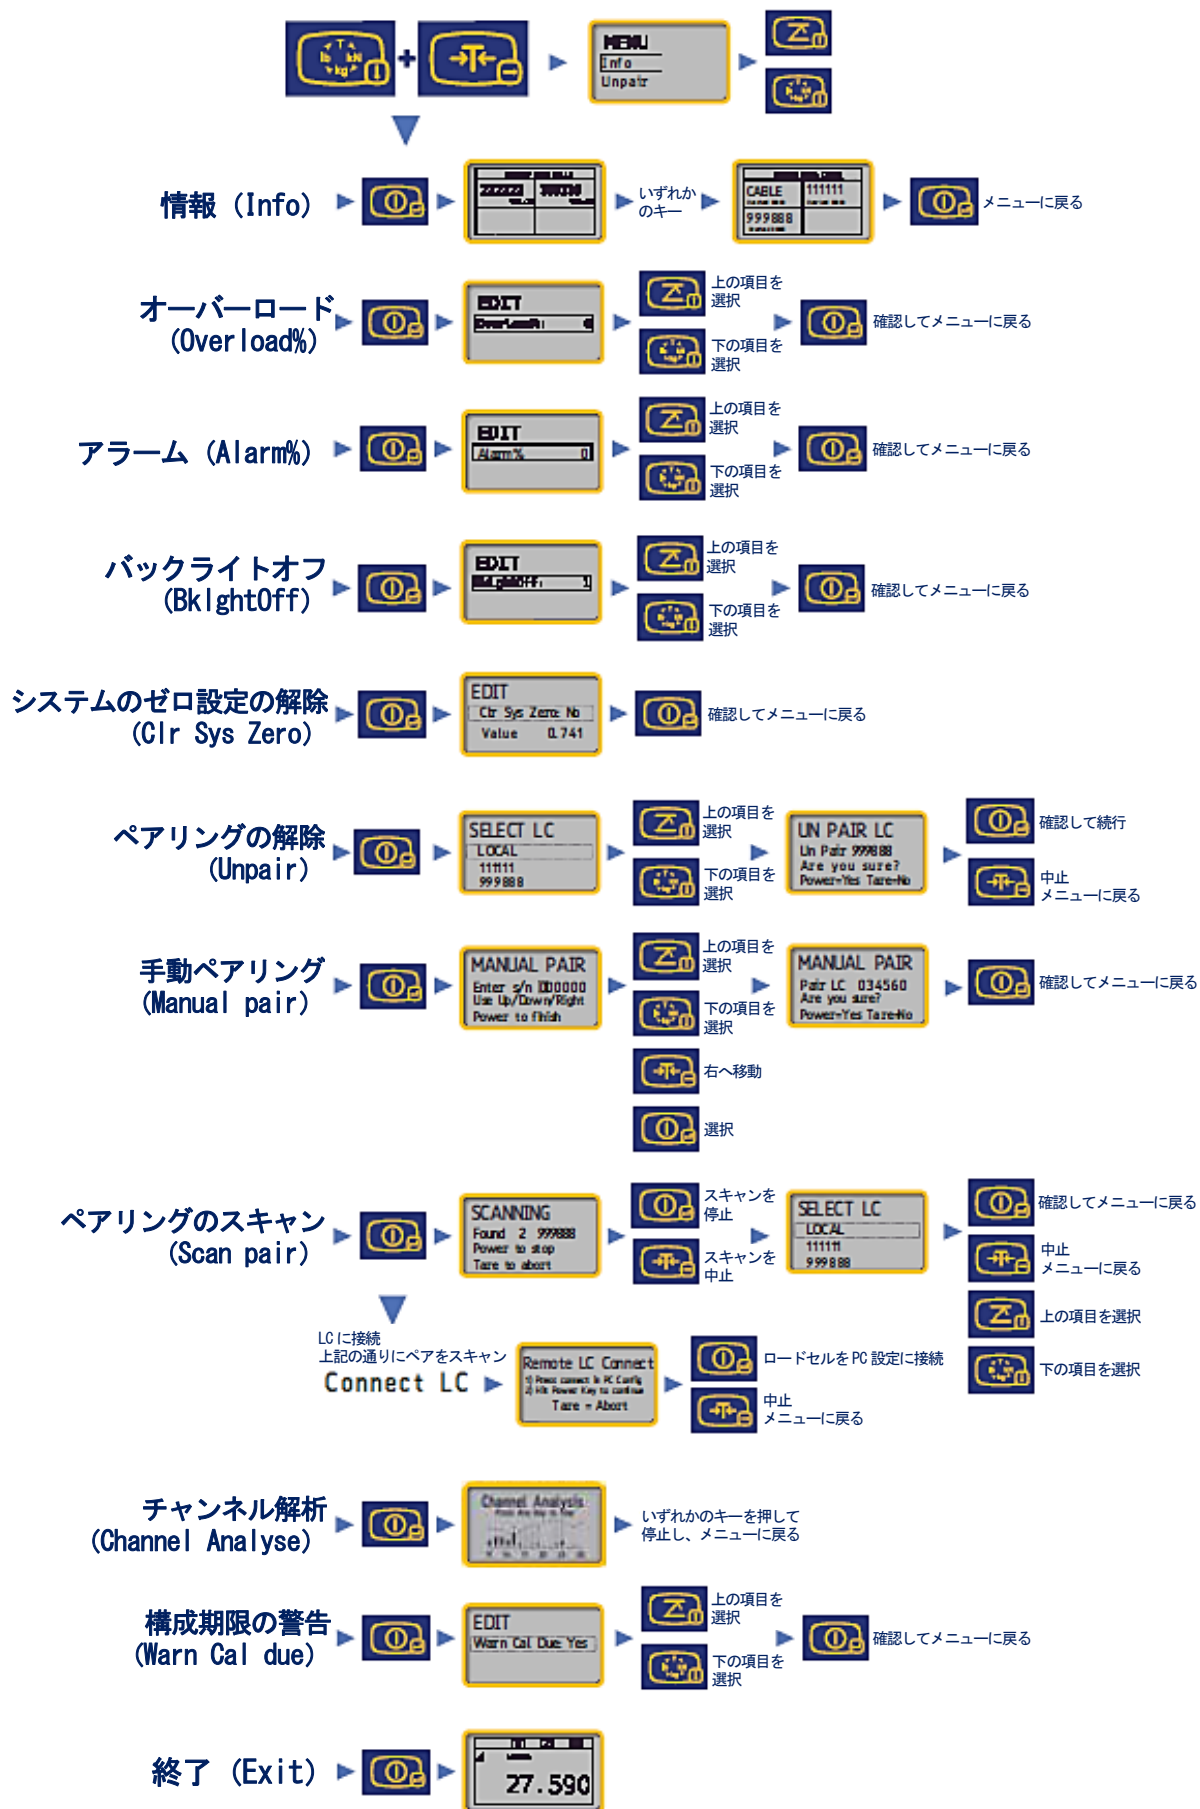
MENU
Info
Unpair

情報（Info）
222222 333333
いずれかのキー
CABLE 111111
999888
メニューに戻る

オーバーロード（Overload%）
EDIT
Overload%
上の項目を選択
下の項目を選択
確認してメニューに戻る

アラーム（Alarm%）
EDIT
Alarm% 0
上の項目を選択
下の項目を選択
確認してメニューに戻る

バックライトオフ（BklghtOff）
EDIT
BklghtOff 1
上の項目を選択
下の項目を選択
確認してメニューに戻る

システムのゼロ設定の解除（Clr Sys Zero）
EDIT
Clr Sys Zero No
Value 0.741
確認してメニューに戻る

ペアリングの解除（Unpair）
SELECT LC
LOCAL
111111
999888
上の項目を選択
下の項目を選択
UN PAIR LC
Un Pair 999888
Are you sure?
Power=Yes Tare=No
確認して続行
中止
メニューに戻る

手動ペアリング（Manual pair）
MANUAL PAIR
Enter s/n 000000
Use Up/Down/Right
Power to finish
上の項目を選択
下の項目を選択
右へ移動
選択
MANUAL PAIR
Pair LC 034560
Are you sure?
Power=Yes Tare=No
確認してメニューに戻る

ペアリングのスキャン（Scan pair）
SCANNING
Found 2 999888
Power to stop
Tare to abort
スキャンを停止
スキャンを中止
SELECT LC
LOCAL
111111
999888
確認してメニューに戻る
中止
メニューに戻る
上の項目を選択
下の項目を選択

LCに接続
上記の通りにペアをスキャン
Connect LC
Remote LC Connect
1) Press connect in PC Config
2) Hit Power Key to continue
Tare = Abort
ロードセルをPC設定に接続
中止
メニューに戻る

チャンネル解析（Channel Analyse）
Channel Analysis
いずれかのキーを押して停止し、メニューに戻る

構成期限の警告（Warn Cal due）
EDIT
Warn Cal Due Yes
上の項目を選択
下の項目を選択
確認してメニューに戻る

終了（Exit）
27.590